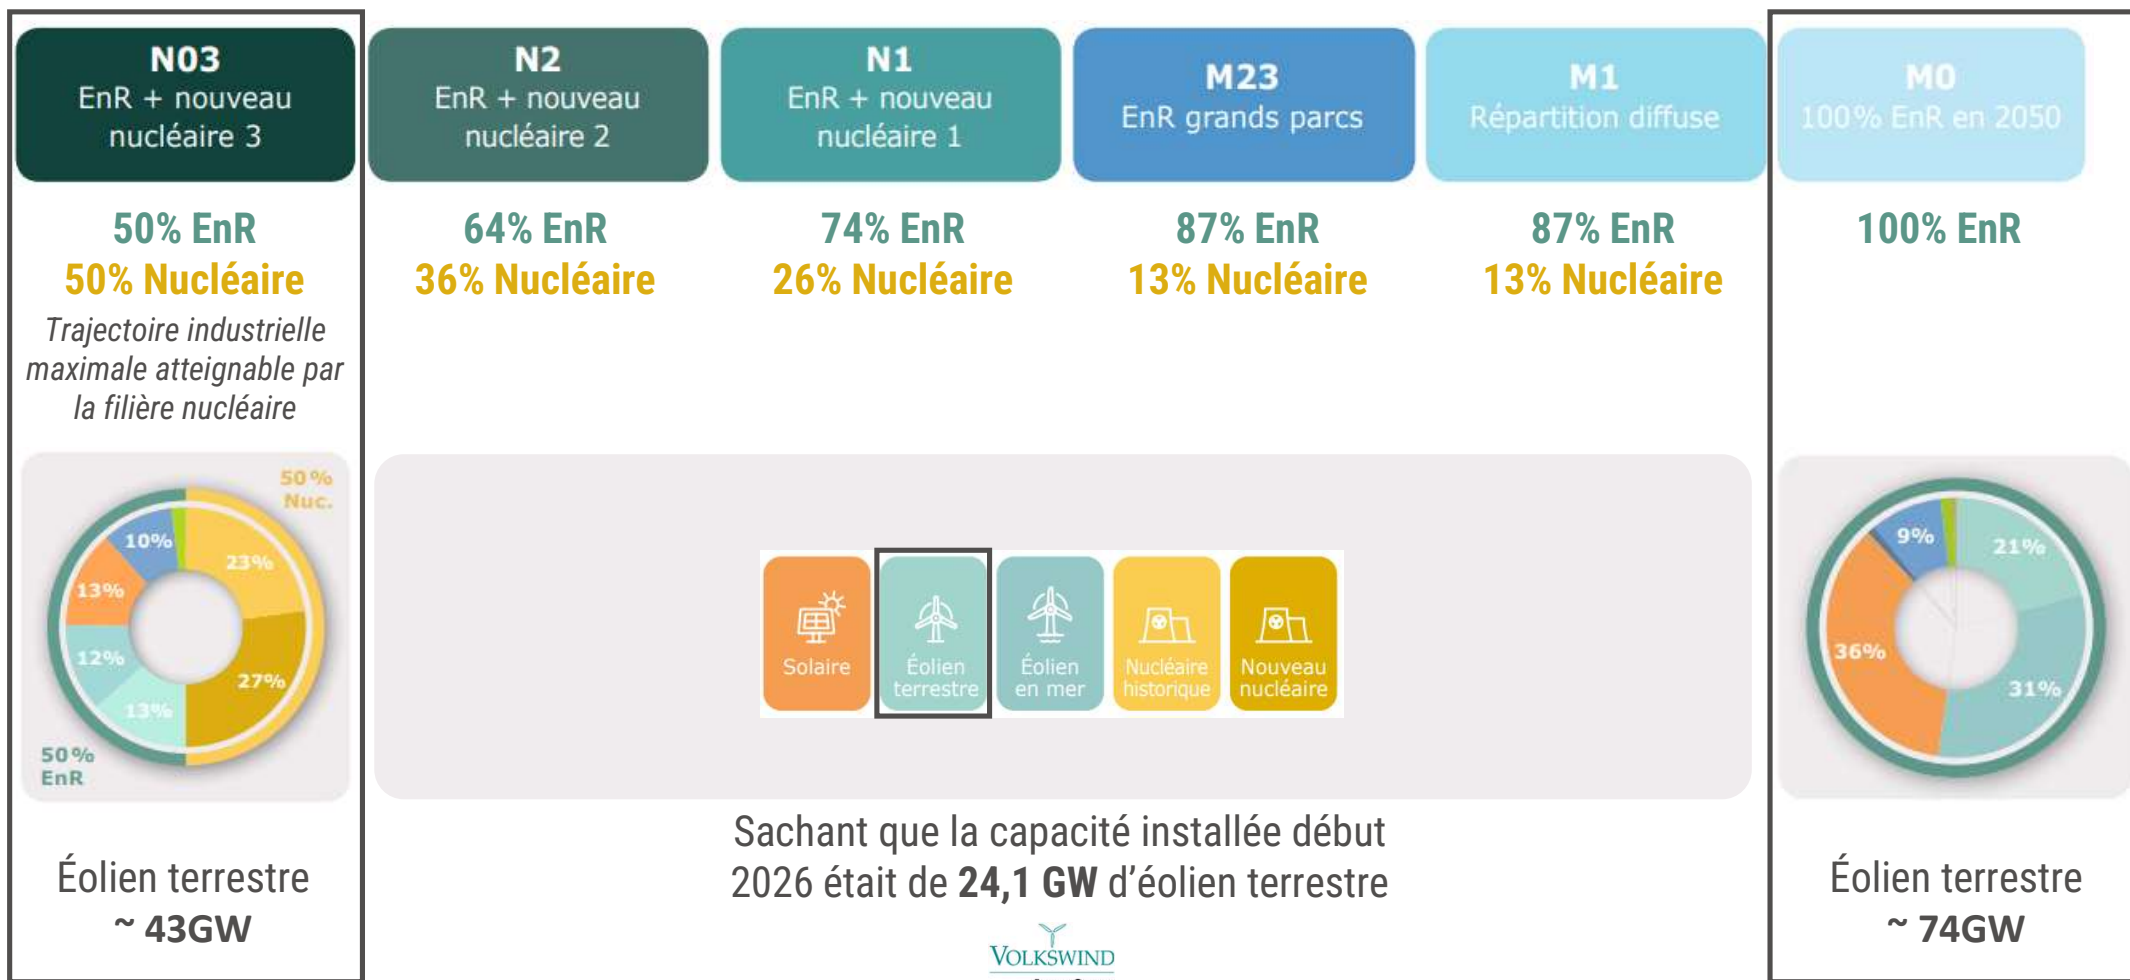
N03
EnR + nouveau nucléaire 3

N2
EnR + nouveau nucléaire 2

N1
EnR + nouveau nucléaire 1

M23
EnR grands parcs

M1
Répartition diffuse

M0
100% EnR en 2050

50% EnR
50% Nucléaire
Trajectoire industrielle maximale atteignable par la filière nucléaire

64% EnR
36% Nucléaire

74% EnR
26% Nucléaire

87% EnR
13% Nucléaire

87% EnR
13% Nucléaire

100% EnR

50 % Nuc.
10%
23%
13%
12%
27%
13%
50 % EnR

Solaire
Éolien terrestre
Éolien en mer
Nucléaire historique
Nouveau nucléaire

9%
21%
36%
31%

Éolien terrestre
~ 43GW

Sachant que la capacité installée début 2026 était de **24,1 GW** d'éolien terrestre

Éolien terrestre
~ 74GW

VOLKSWIND